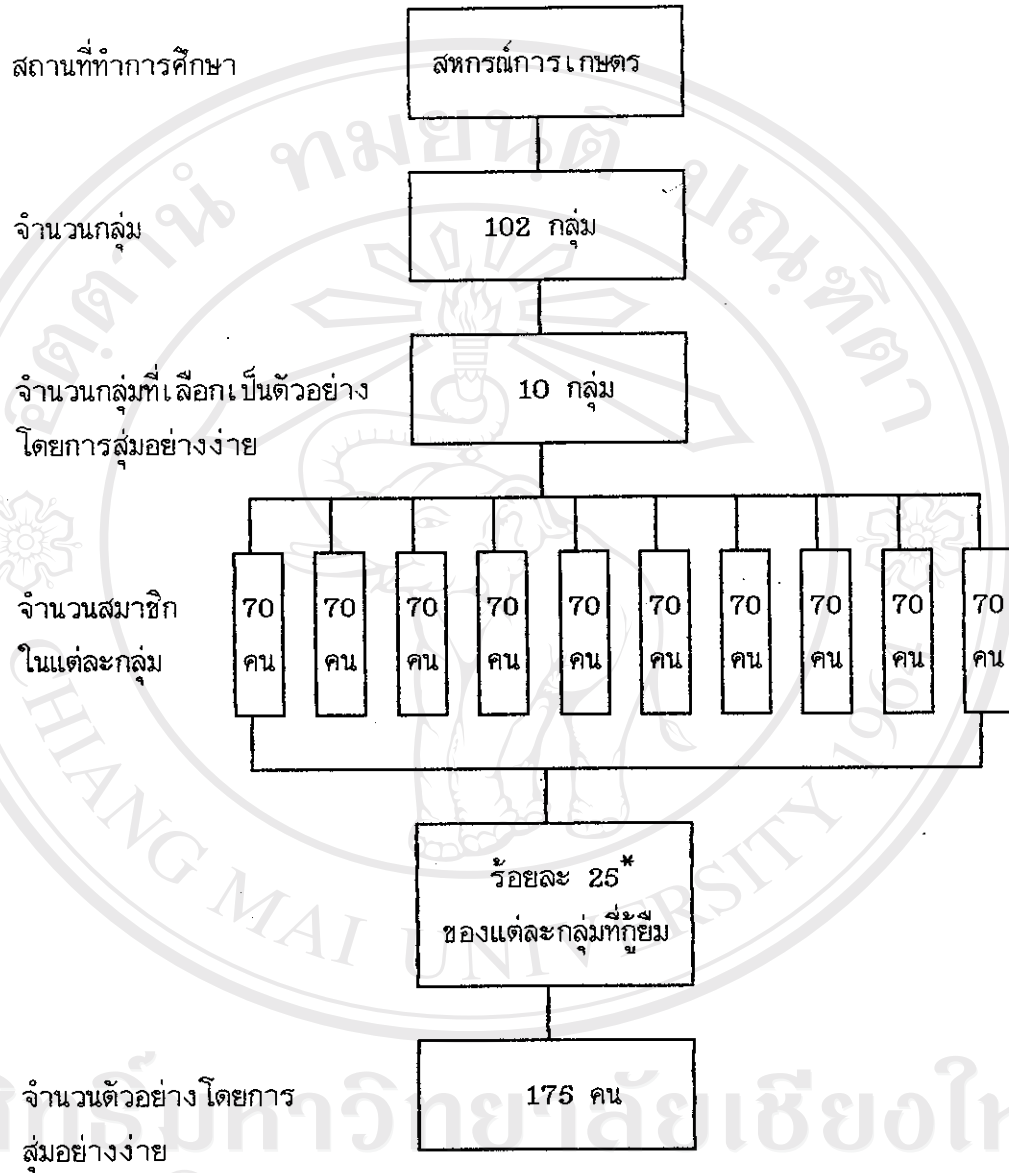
สถานที่ทำการศึกษา

สหกรณ์การเกษตร

จำนวนกลุ่ม

102 กลุ่ม

จำนวนกลุ่มที่เลือกเป็นตัวอย่าง โดยการสุ่มอย่างง่าย

10 กลุ่ม

จำนวนสมาชิก ในแต่ละกลุ่ม

70 คน

70 คน

70 คน

70 คน

70 คน

70 คน

70 คน

70 คน

70 คน

70 คน

ร้อยละ 25*
ของแต่ละกลุ่มที่กู้ยืม

จำนวนตัวอย่าง โดยการสุ่มอย่างง่าย

175 คน